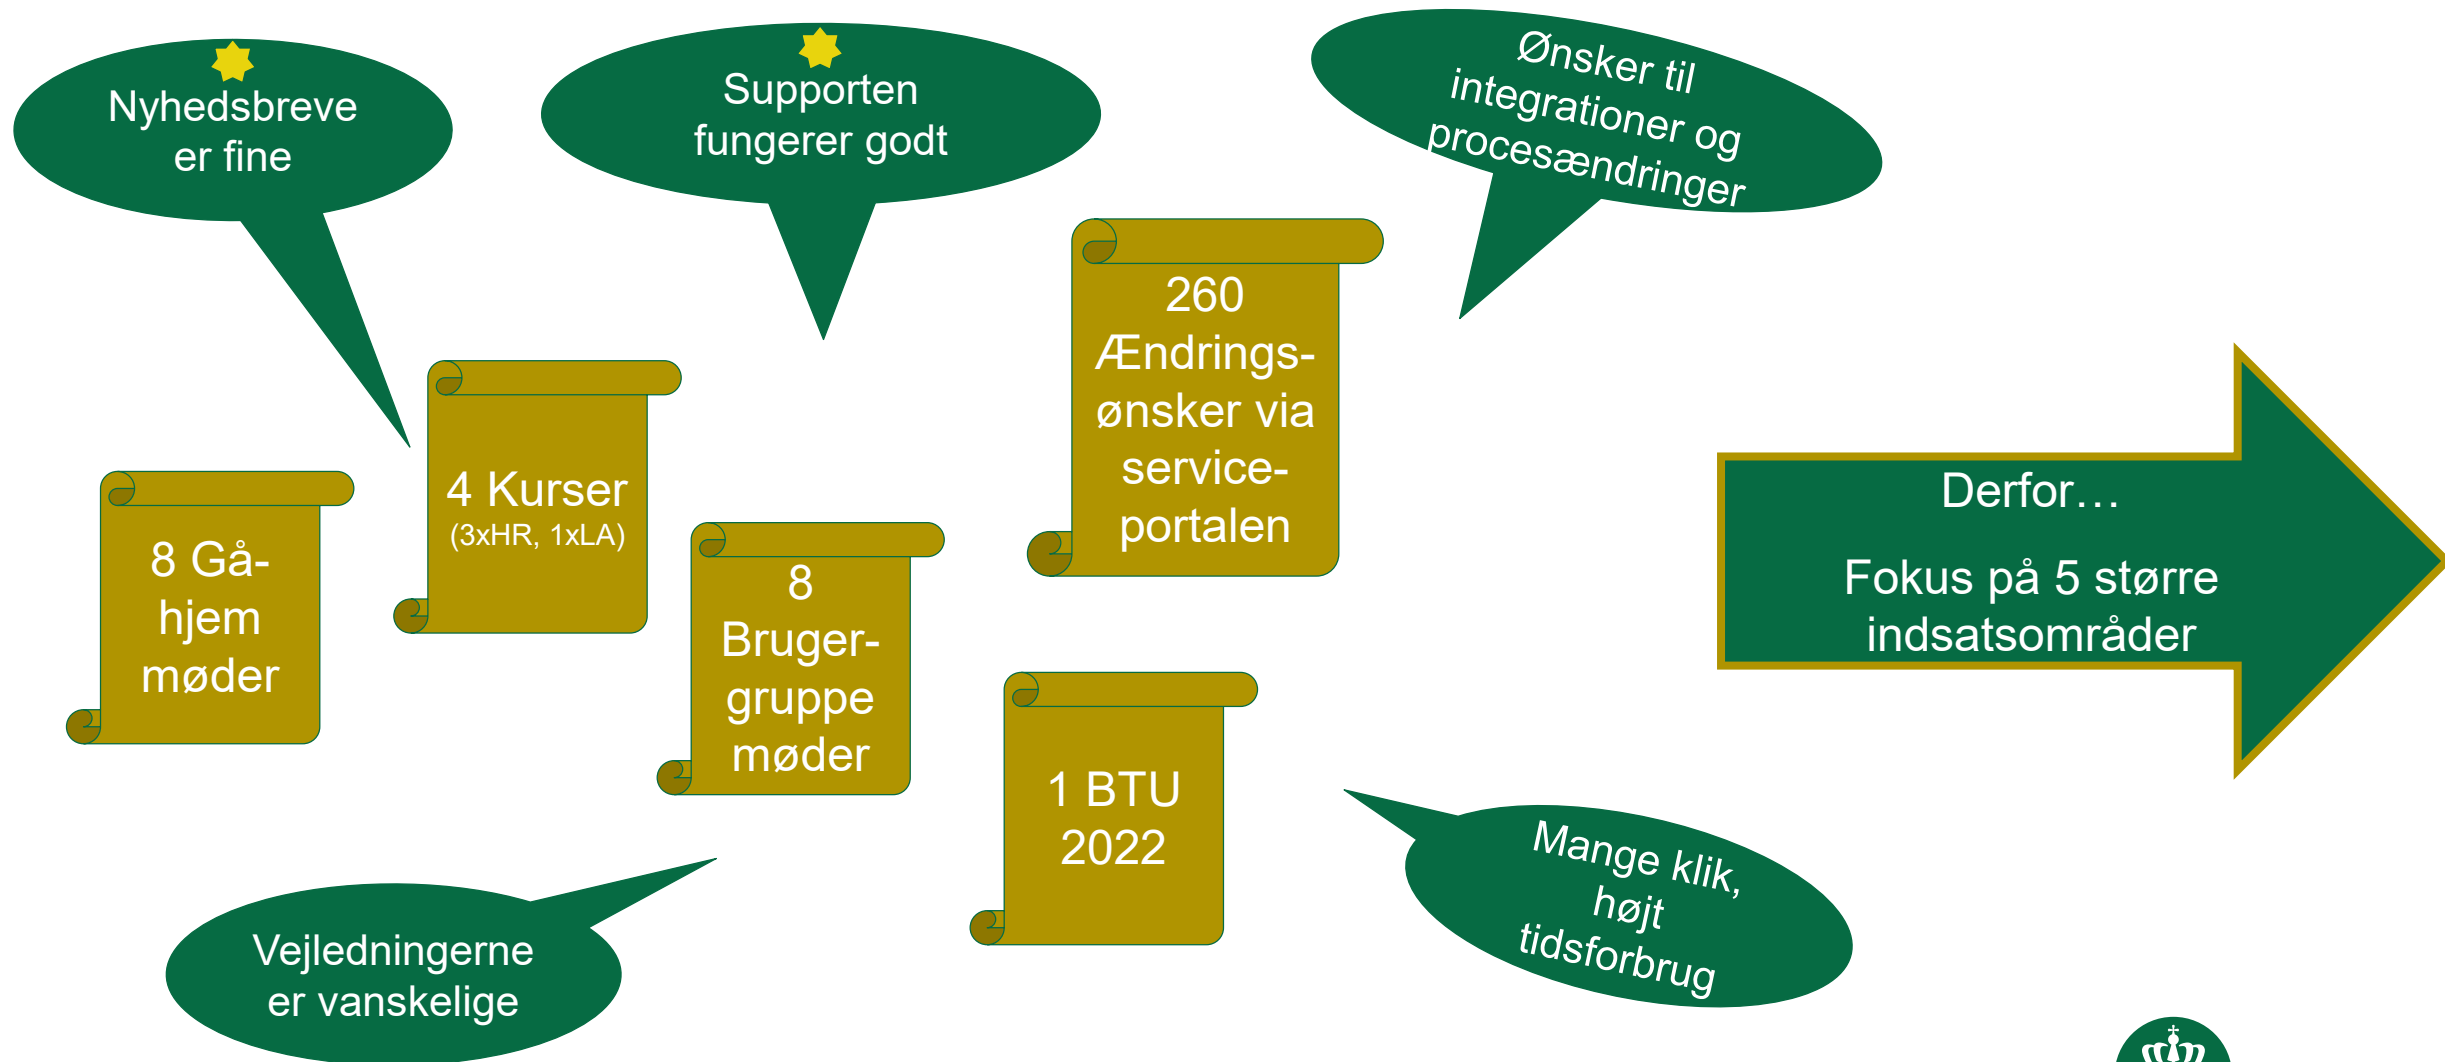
Nyhedsbreve er fine

Supporten fungerer godt

Ønsker til integrationer og procesændringer

8 Gå-hjem møder

4 Kurser (3xHR, 1xLA)

8 Bruger-gruppe møder

260 Ændrings-ønsker via service-portalen

1 BTU 2022

Derfor…

Fokus på 5 større indsatsområder

Vejledningerne er vanskelige

Mange klik, højt tidsforbrug